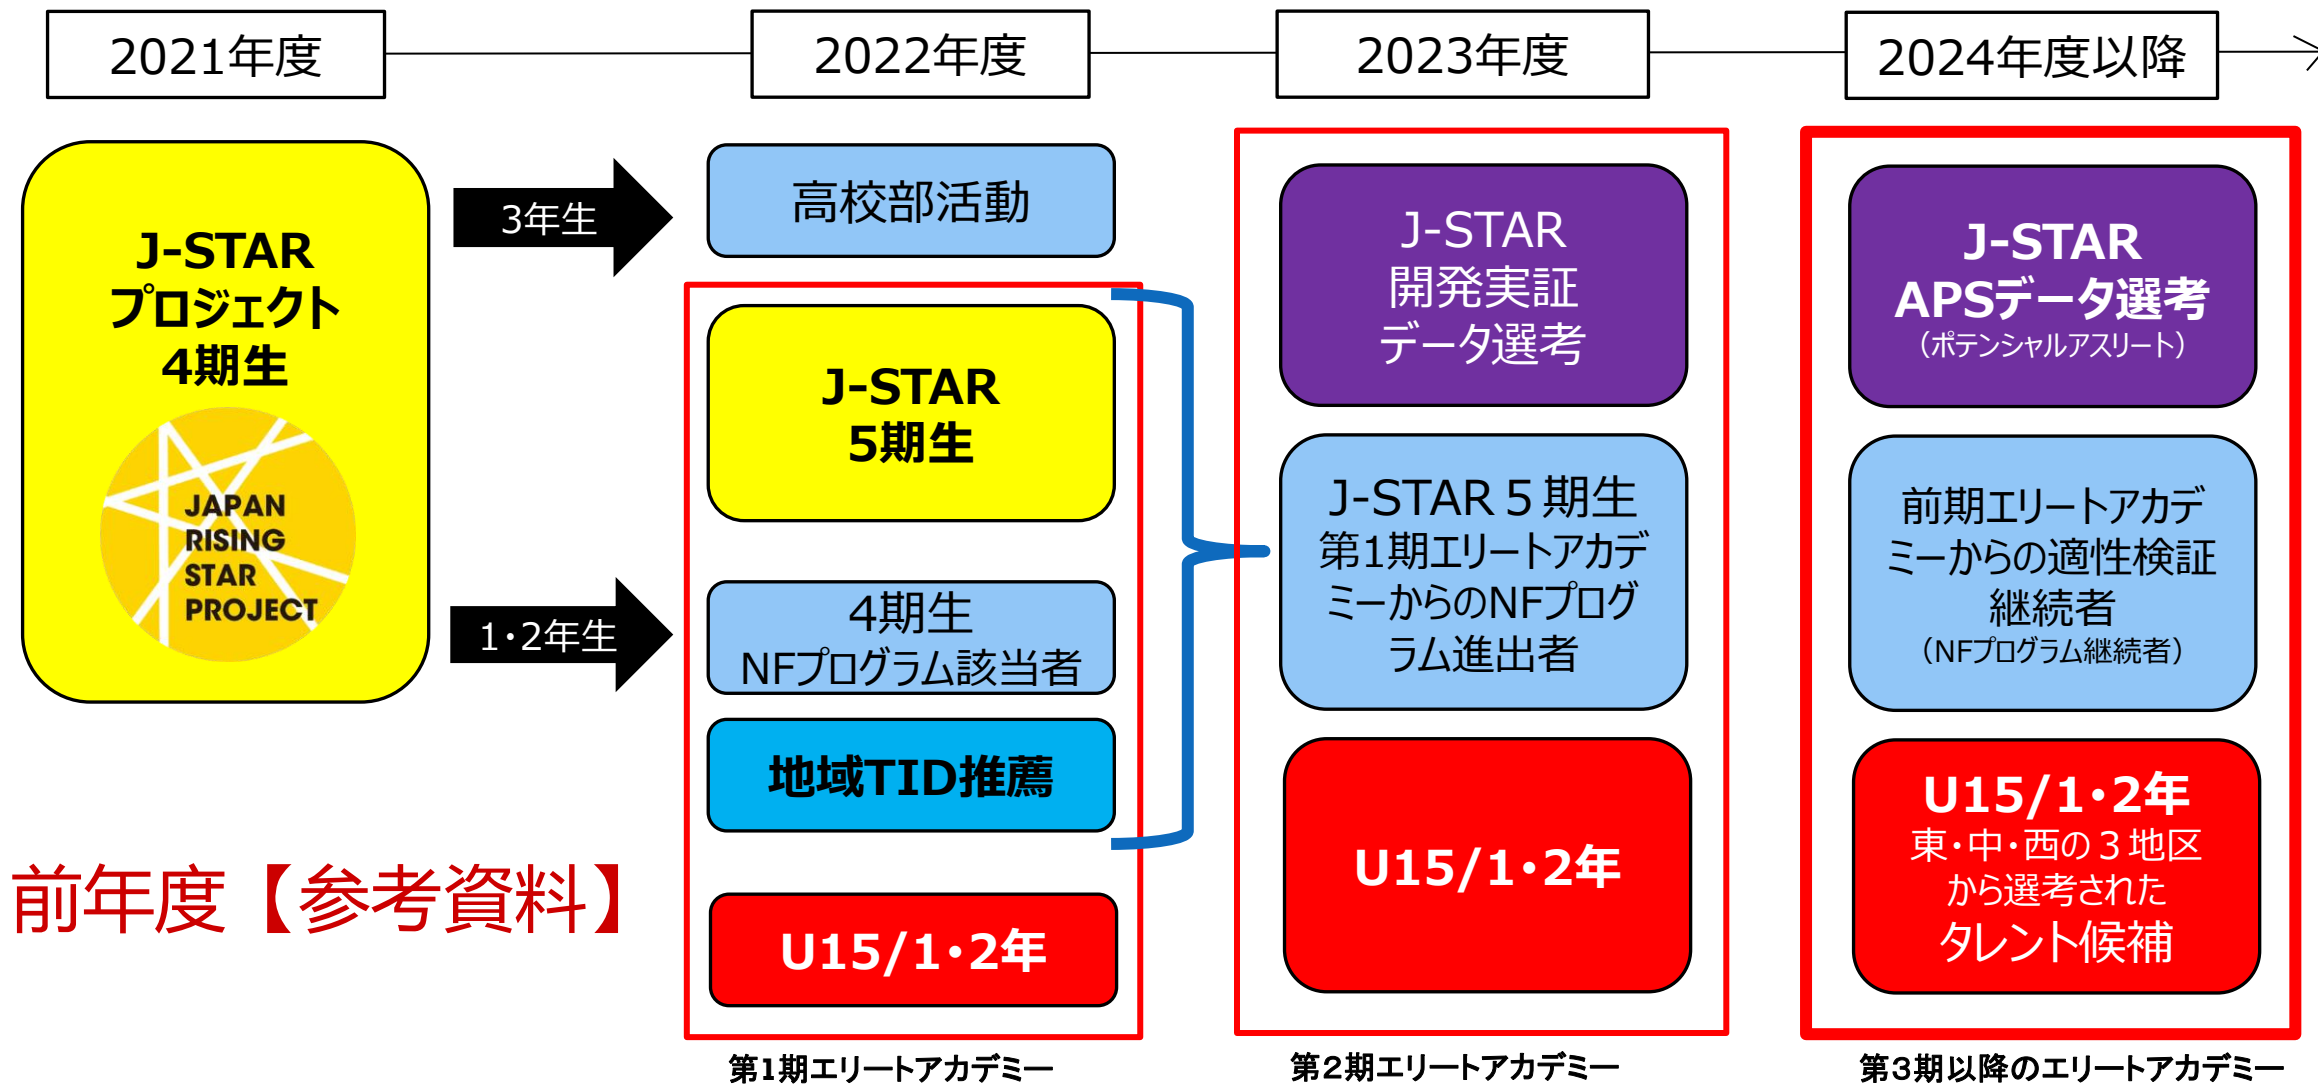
2021年度

2022年度

2023年度

2024年度以降

J-STAR
プロジェクト
4期生

JAPAN
RISING
STAR
PROJECT

3年生

1・2年生

前年度【参考資料】

高校部活動

J-STAR
5期生

4期生
NFプログラム該当者

地域TID推薦

U15/1・2年

第1期エリートアカデミー

J-STAR
開発実証
データ選考

J-STAR 5 期生
第1期エリートアカデミーからのNFプログラム進出者

U15/1・2年

第2期エリートアカデミー

J-STAR
APSデータ選考
（ポテンシャルアスリート）

前期エリートアカデミーからの適性検証継続者
（NFプログラム継続者）

U15/1・2年
東・中・西の３地区から選考されたタレント候補

第3期以降のエリートアカデミー